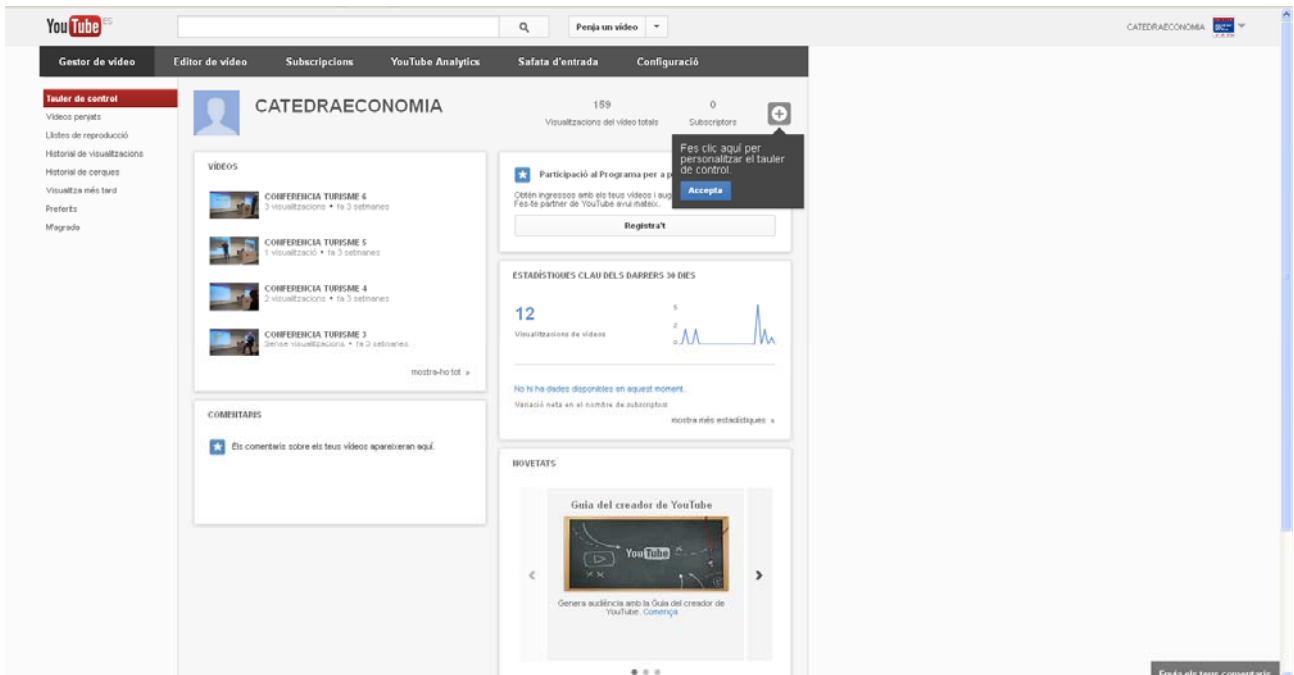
YouTube ES

Penja un vídeo

CATEDRAECONOMIA

Gestor de vídeo | Editor de vídeo | Subscripcions | YouTube Analytics | Safata d'entrada | Configuració

Tauler de control
Vídeos penjats
Llistes de reproducció
Historial de visualitzacions
Historial de cerques
Visualitza més tard
Preferits
M'agrada

CATEDRAECONOMIA

159
Visualitzacions del vídeo totals

0
Subscriptors

Fes clic aquí per personalitzar el tauler de control.
Accepta

VÍDEOS

CONFERENCIA TURISME 6
3 visualitzacions • fa 3 setmanes

CONFERENCIA TURISME 5
1 visualització • fa 3 setmanes

CONFERENCIA TURISME 4
2 visualitzacions • fa 3 setmanes

CONFERENCIA TURISME 3
Sense visualitzacions • fa 3 setmanes

mostra-ho tot »

Participació al Programa per a p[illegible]
Obtén ingressos amb els teus vídeos i aug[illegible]
Fes-te partner de YouTube avui mateix.
Registra't

ESTADÍSTIQUES CLAU DELS DARRERS 30 DIES

12
Visualitzacions de vídeos

No hi ha dades disponibles en aquest moment.
Variació neta en el nombre de subscriptors

mostra més estadístiques »

COMENTARIS

Els comentaris sobre els teus vídeos apareixeran aquí.

NOVETATS

Guia del creador de YouTube

YouTube

Genera audiència amb la Guia del creador de YouTube. Comença

Envia els teus comentaris